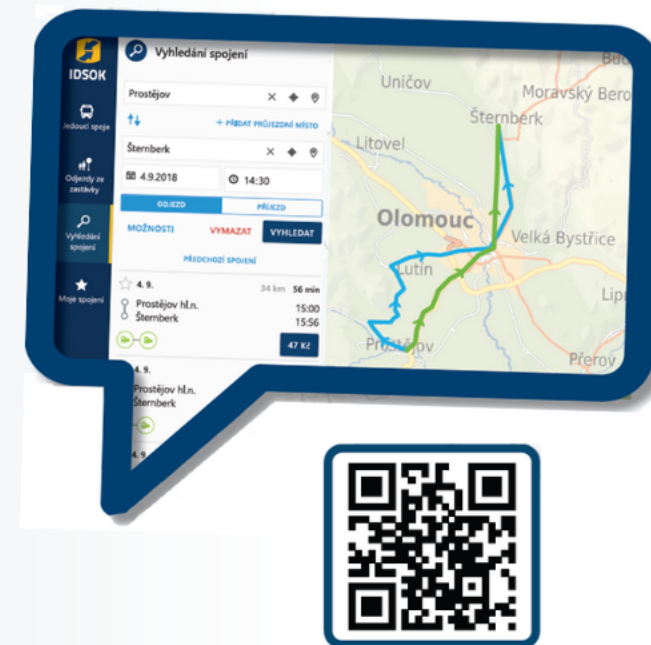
IDSOK

Jedoucí spoje

Odjezdy ze zastávky

Vyhledání spojení

Moje spojení

Vyhledání spojení

Prostějov

+ PŘIDAT PRŮJEZDNÍ MÍSTO

Šternberk

4.9.2018

14:30

ODJEZD

PŘÍJEZD

MOŽNOSTI

VYMAZAT

VYHLEDAT

PŘEDCHOZÍ SPOJENÍ

4. 9.

34 km

56 min

Prostějov hl.n.

15:00

Šternberk

15:56

47 Kč

4. 9.

Prostějov hl.n.

Šternberk

4. 9.

Uničov

Moravský Bero

Šternberk

Litovel

Olomouc

Velká Bystřice

Luťín

Prostějov

Lipn

Přerov